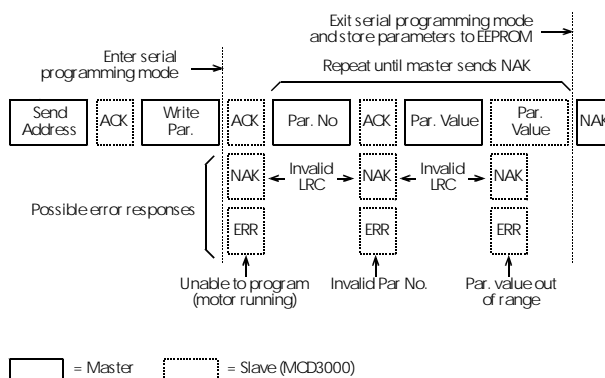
Exit serial programming mode and store parameters to EEPROM

Enter serial programming mode

Repeat until master sends NAK

Send Address

ACK

Write Par.

ACK

Par. No

ACK

Par. Value

Par. Value

NAK

NAK

Invalid LRC

NAK

Invalid LRC

NAK

Possible error responses

ERR

ERR

ERR

Unable to program (motor running)

Invalid Par No.

Par. value out of range

= Master

= Slave (MCD3000)